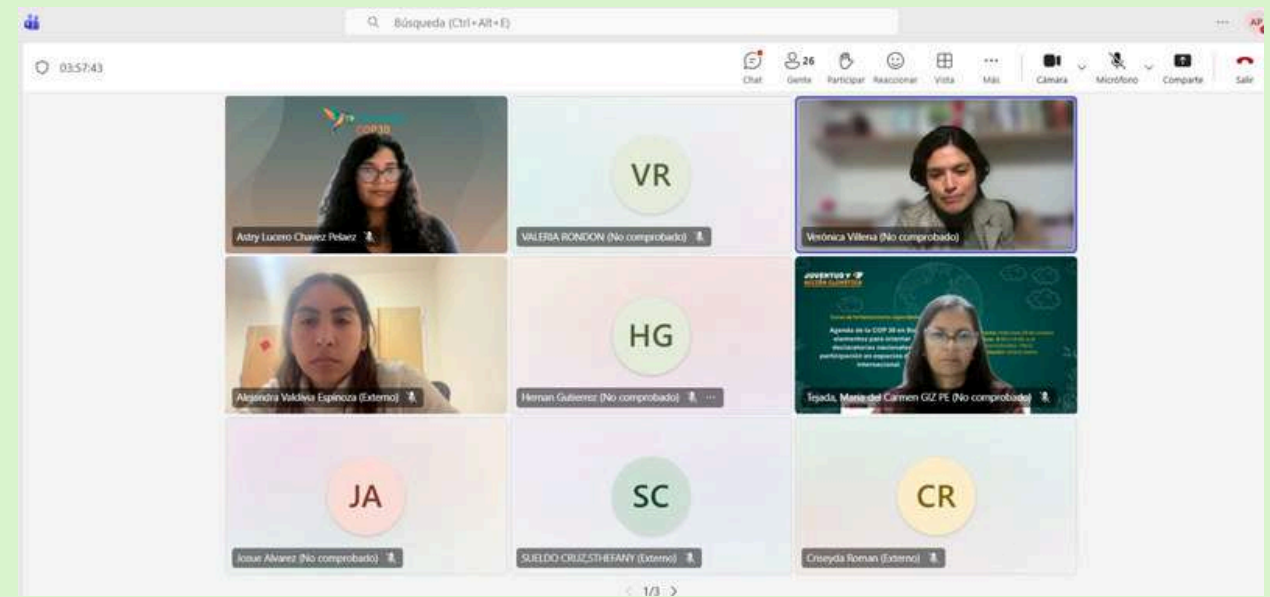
Búsqueda (Ctrl+Alt+E)

AP

03:57:43

Chat
26 Gente
Participar
Reaccionar
Vista
Más
Cámara
Micrófono
Compartir
Salir

COP30

Astry Lucero Chavez Pelaez

VR

VALERIA RONDON (No comprobado)

Verónica Villena (No comprobado)

Alejandra Valdivia Espinoza (Externo)

HG

Hernan Gutierrez (No comprobado)

JUVENTUS Y ACCIÓN CLIMÁTICA

Agenda de la COP 30 en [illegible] elementos para orientar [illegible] declaratorias nacionales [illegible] participación en espacios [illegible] internacional

Tejada, Maria del Carmen GIZ PE (No comprobado)

JA

Josue Alvarez (No comprobado)

SC

SUELDO CRUZ,STHEFANY (Externo)

CR

Criseyda Roman (Externo)

1/3